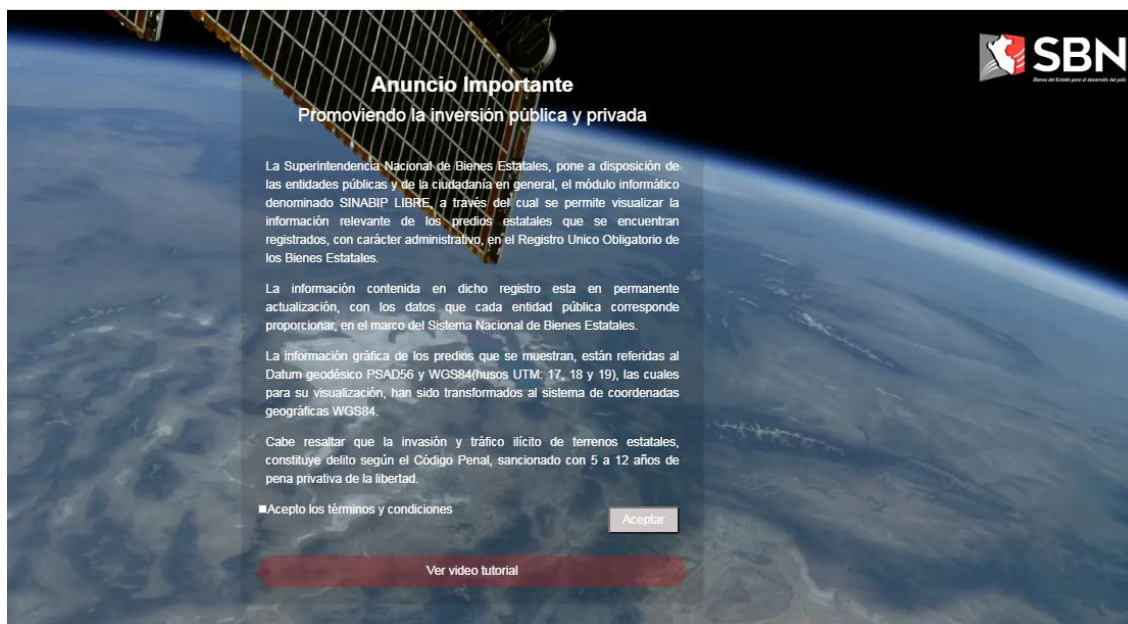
SBN

Bienes del Estado para el desarrollo del país

Anuncio Importante

Promoviendo la inversión pública y privada

La Superintendencia Nacional de Bienes Estatales, pone a disposición de las entidades públicas y de la ciudadanía en general, el módulo informático denominado SINABIP LIBRE, a través del cual se permite visualizar la información relevante de los predios estatales que se encuentran registrados, con carácter administrativo, en el Registro Unico Obligatorio de los Bienes Estatales.

La información contenida en dicho registro esta en permanente actualización, con los datos que cada entidad pública corresponde proporcionar, en el marco del Sistema Nacional de Bienes Estatales.

La información gráfica de los predios que se muestran, están referidas al Datum geodésico PSAD56 y WGS84(husos UTM: 17, 18 y 19), las cuales para su visualización, han sido transformados al sistema de coordenadas geográficas WGS84.

Cabe resaltar que la invasión y tráfico ilícito de terrenos estatales, constituye delito según el Código Penal, sancionado con 5 a 12 años de pena privativa de la libertad.

Acepto los términos y condiciones

Aceptar

Ver video tutorial